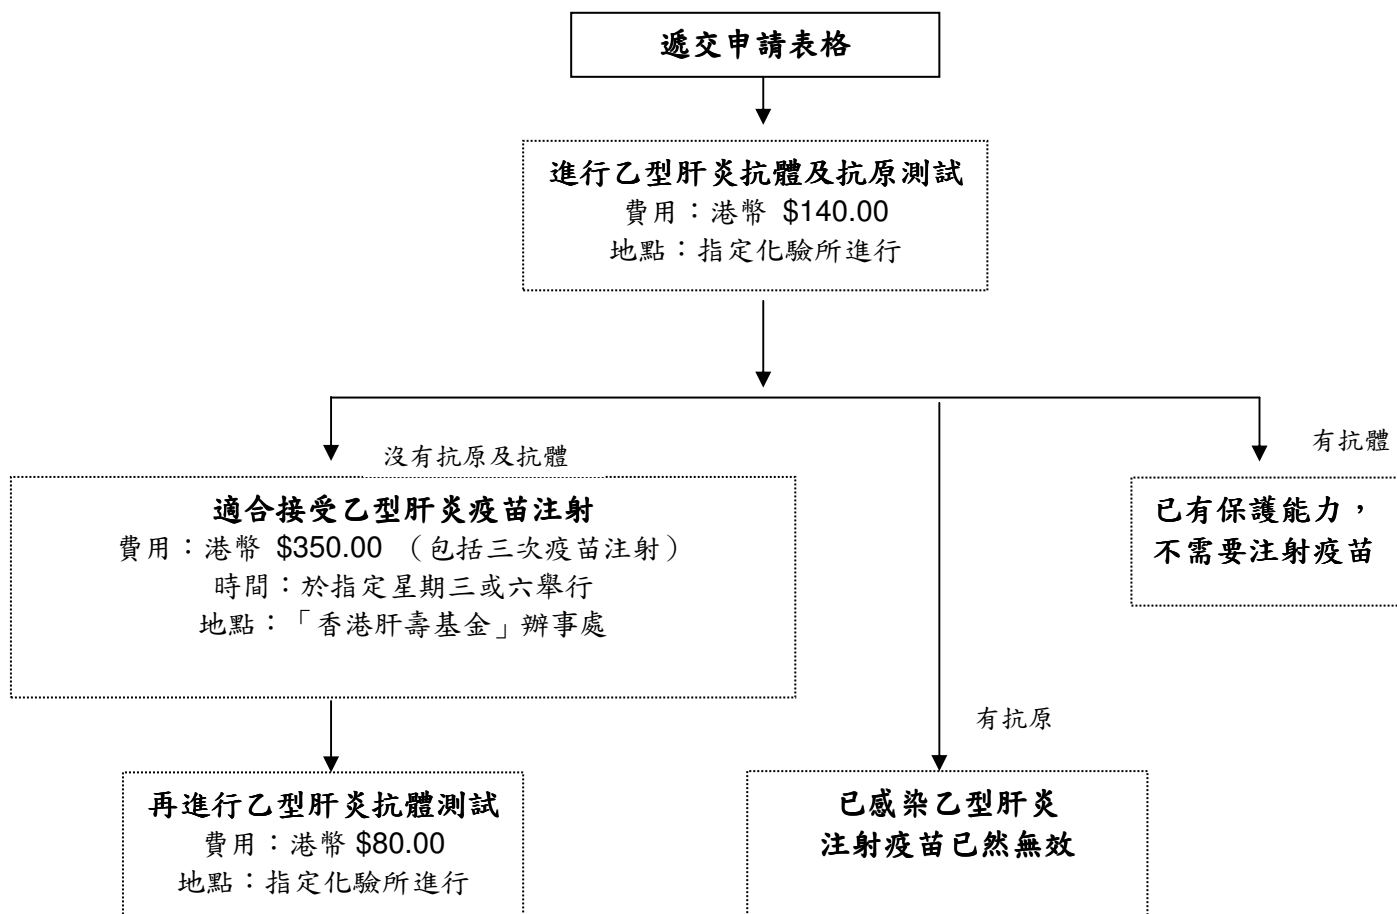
遞交申請表格

進行乙型肝炎抗體及抗原測試
費用：港幣 \$140.00
地點：指定化驗所進行

沒有抗原及抗體

適合接受乙型肝炎疫苗注射
費用：港幣 \$350.00 （包括三次疫苗注射）
時間：於指定星期三或六舉行
地點：「香港肝壽基金」辦事處

再進行乙型肝炎抗體測試
費用：港幣 \$80.00
地點：指定化驗所進行

有抗原

已感染乙型肝炎
注射疫苗已然無效

有抗體

已有保護能力，
不需要注射疫苗